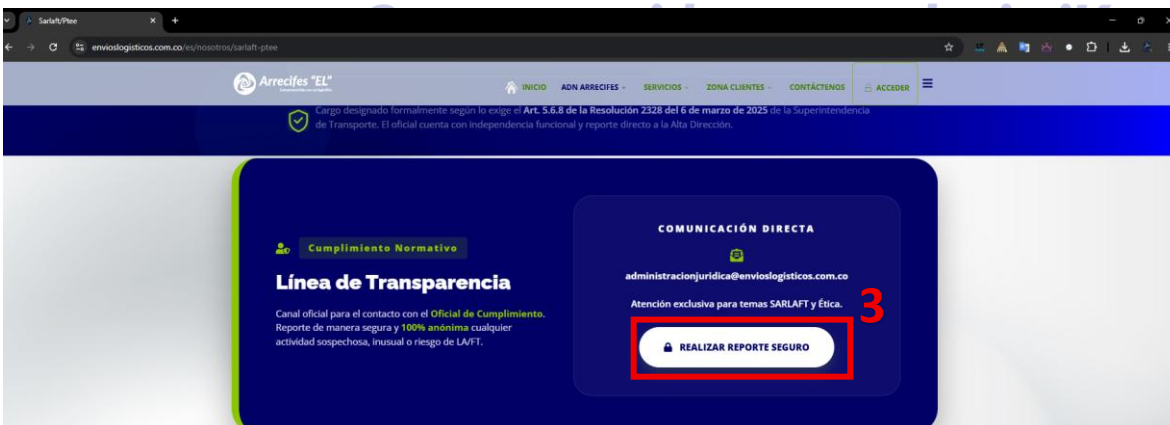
Sarlaft/Ptee

envioslogisticos.com.co/es/nosotros/sarlaft-ptee

Arrecifes "EL"

INICIO ADN ARRECIFES SERVICIOS ZONA CLIENTES CONTÁCTENOS ACCEDER

Cargo designado formalmente según lo exige el Art. 5.6.8 de la Resolución 2328 del 6 de marzo de 2025 de la Superintendencia de Transporte. El oficial cuenta con independencia funcional y reporte directo a la Alta Dirección.

Cumplimiento Normativo

Línea de Transparencia

Canal oficial para el contacto con el Oficial de Cumplimiento. Reporte de manera segura y 100% anónima cualquier actividad sospechosa, inusual o riesgo de LA/FT.

COMUNICACIÓN DIRECTA

administracionjuridica@envioslogisticos.com.co

Atención exclusiva para temas SARLAFT y Ética.

3

REALIZAR REPORTE SEGURO